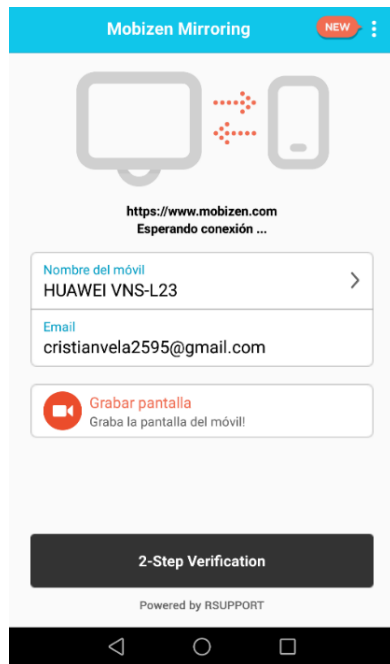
Mobizen Mirroring

NEW

https://www.mobizen.com
Esperando conexión ...

Nombre del móvil
HUAWEI VNS-L23

Email
cristianvela2595@gmail.com

Grabar pantalla
Graba la pantalla del móvil!

2-Step Verification

Powered by RSUPPORT